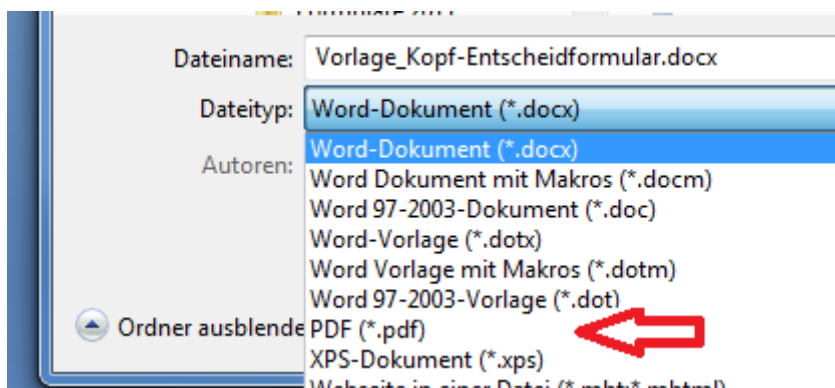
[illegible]

Dateiname: Vorlage_Kopf-Entscheidformular.docx

Dateityp: Word-Dokument (*.docx)

Autoren:

Word-Dokument (*.docx)
Word Dokument mit Makros (*.docm)
Word 97-2003-Dokument (*.doc)
Word-Vorlage (*.dotx)
Word Vorlage mit Makros (*.dotm)
Word 97-2003-Vorlage (*.dot)
PDF (*.pdf)
XPS-Dokument (*.xps)
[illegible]

Ordner ausblende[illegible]